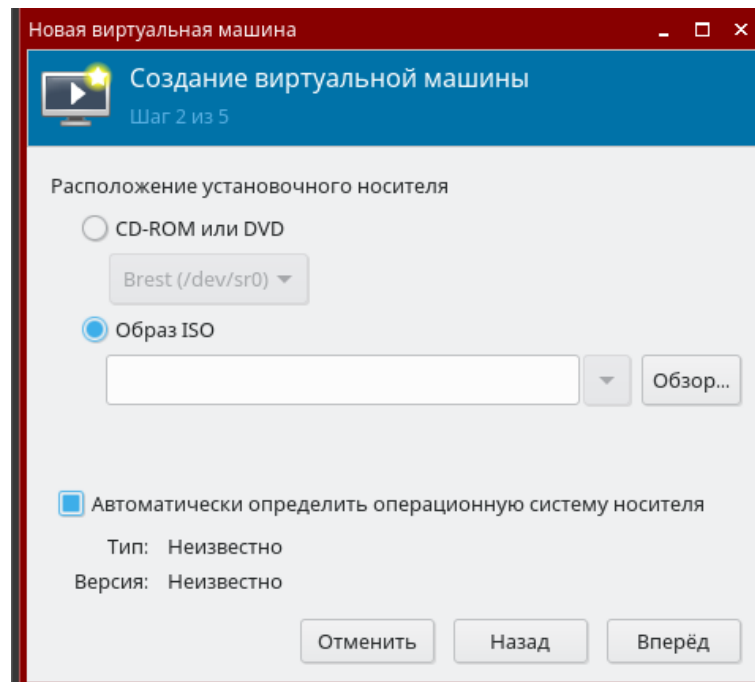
Новая виртуальная машина

Создание виртуальной машины
Шаг 2 из 5

Расположение установочного носителя

CD-ROM или DVD

Brest (/dev/sr0)

Образ ISO

Обзор...

Автоматически определить операционную систему носителя

Тип: Неизвестно

Версия: Неизвестно

Отменить Назад Вперёд